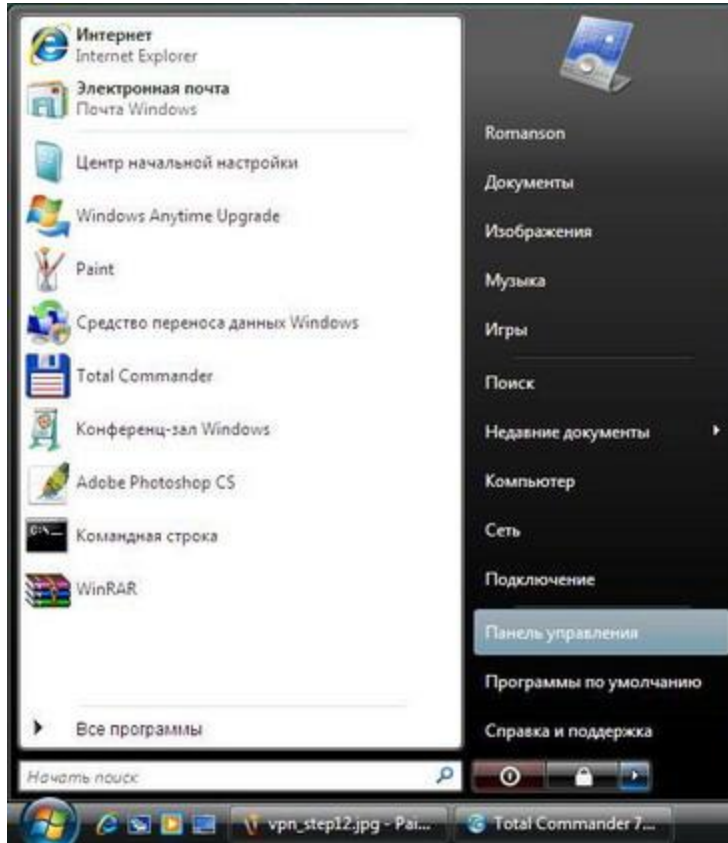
Интернет
Internet Explorer
Электронная почта
Почта Windows
Центр начальной настройки
Windows Anytime Upgrade
Paint
Средство переноса данных Windows
Total Commander
Конференц-зал Windows
Adobe Photoshop CS
Командная строка
WinRAR
Все программы
Начать поиск

Romanson
Документы
Изображения
Музыка
Игры
Поиск
Недавние документы
Компьютер
Сеть
Подключение
Панель управления
Программы по умолчанию
Справка и поддержка

vpn_step12.jpg - Pai...
Total Commander 7...